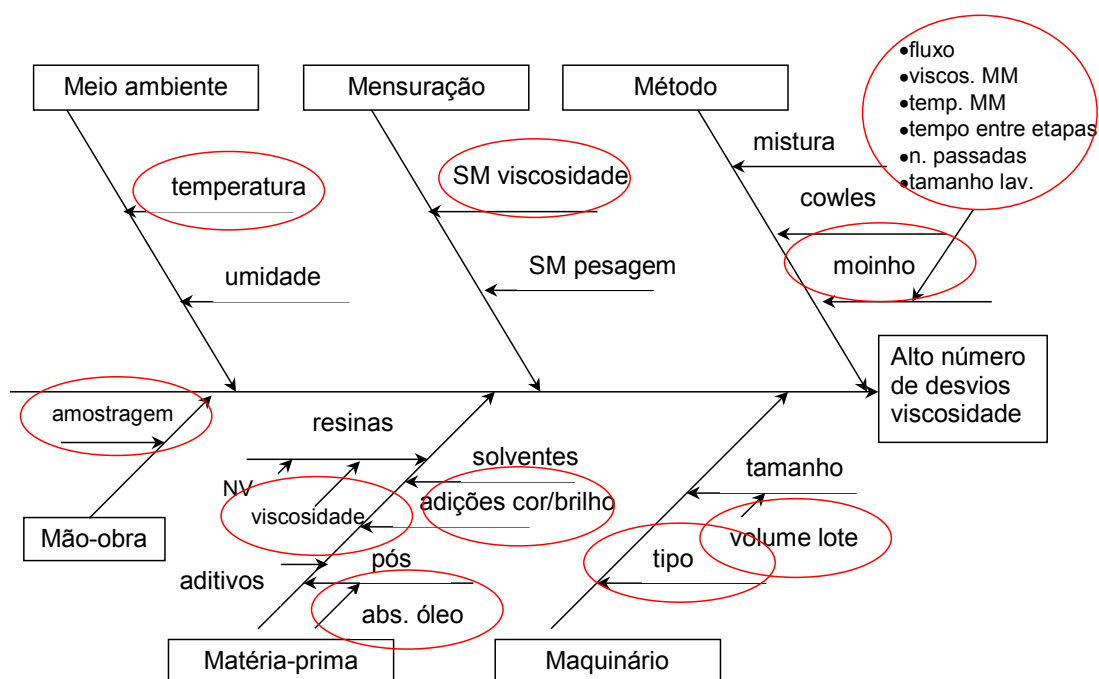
Meio ambiente

Mensuração

Método

•fluxo
•viscos. MM
•temp. MM
•tempo entre etapas
•n. passadas
•tamanho lav.

temperatura

SM viscosidade

mistura

cowles

moinho

umidade

SM pesagem

Alto número de desvios viscosidade

amostragem

resinas

solventes

NV

viscosidade

adições cor/brilho

tamanho

volume lote

Mão-obra

pós

aditivos

abs. óleo

tipo

Matéria-prima

Maquinário